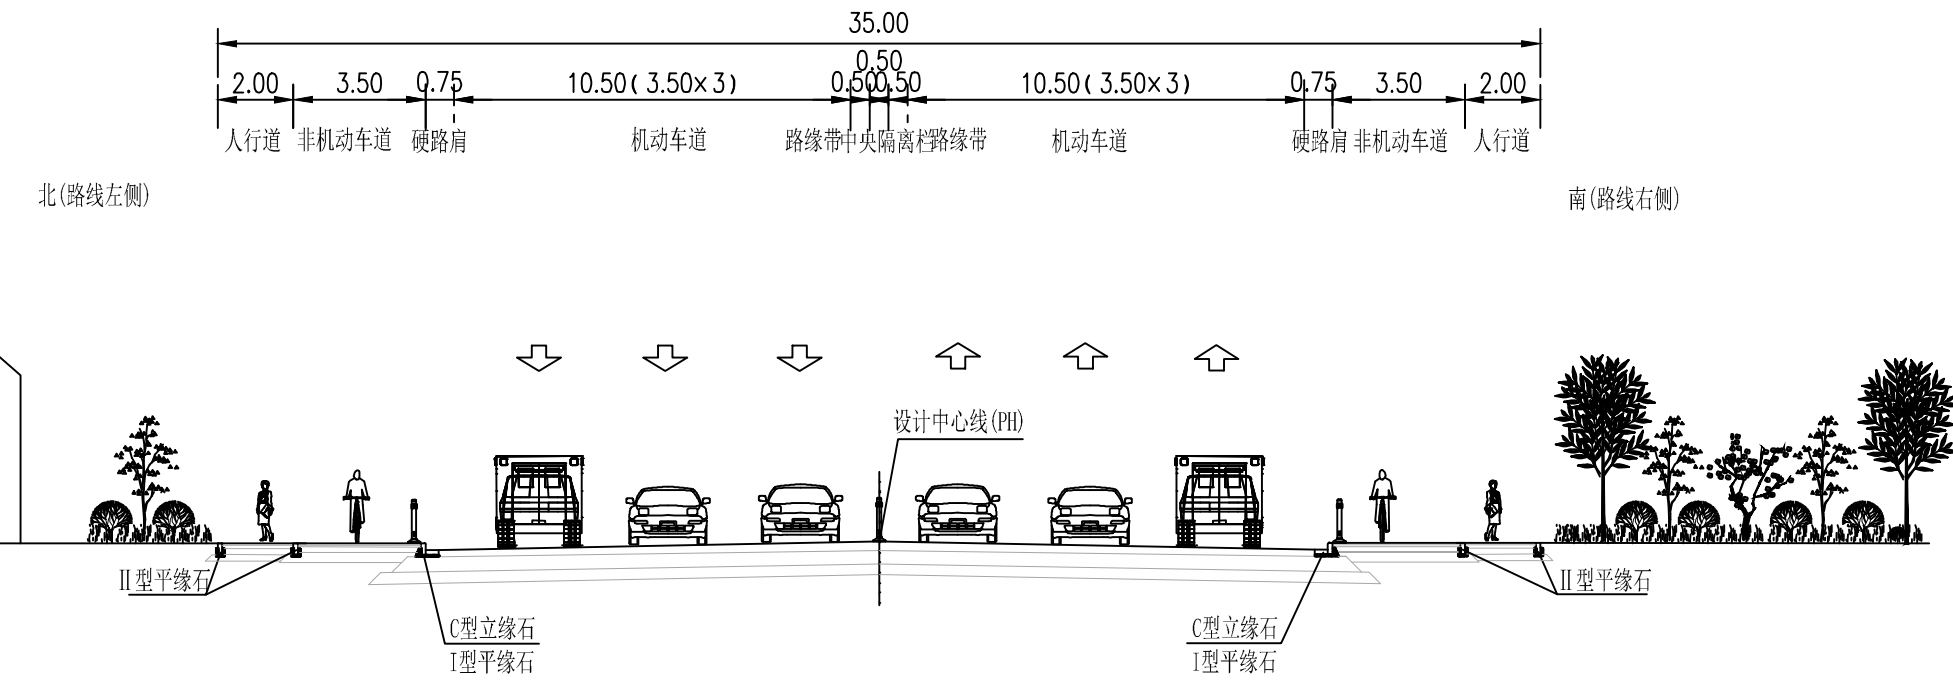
35.00

0.50

2.00 3.50 0.75 10.50(3.50×3) 0.50 0.50 10.50(3.50×3) 0.75 3.50 2.00

人行道 非机动车道 硬路肩 机动车道 路缘带 中央隔离栏 路缘带 机动车道 硬路肩 非机动车道 人行道

北(路线左侧)

南(路线右侧)

设计中心线(PH)

II型平缘石

C型立缘石

I型平缘石

C型立缘石

I型平缘石

II型平缘石